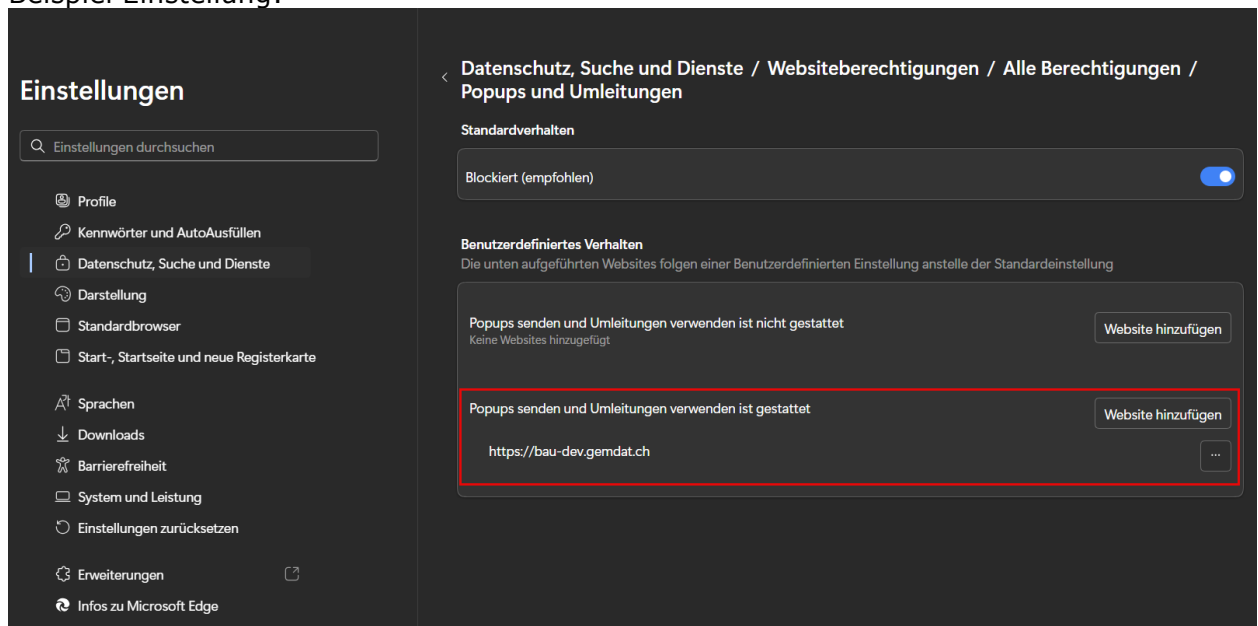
Beispiel Einstellung:

Einstellungen

Einstellungen durchsuchen

Profile
Kennwörter und AutoAusfüllen
Datenschutz, Suche und Dienste
Darstellung
Standardbrowser
Start-, Startseite und neue Registerkarte
Sprachen
Downloads
Barrierefreiheit
System und Leistung
Einstellungen zurücksetzen
Erweiterungen
Infos zu Microsoft Edge

Datenschutz, Suche und Dienste / Websiteberechtigungen / Alle Berechtigungen / Popups und Umleitungen

Standardverhalten

Blockiert (empfohlen)

Benutzerdefiniertes Verhalten
Die unten aufgeführten Websites folgen einer Benutzerdefinierten Einstellung anstelle der Standardeinstellung

Popups senden und Umleitungen verwenden ist nicht gestattet
Keine Websites hinzugefügt
Website hinzufügen

Popups senden und Umleitungen verwenden ist gestattet
Website hinzufügen
https://bau-dev.gemdat.ch
...